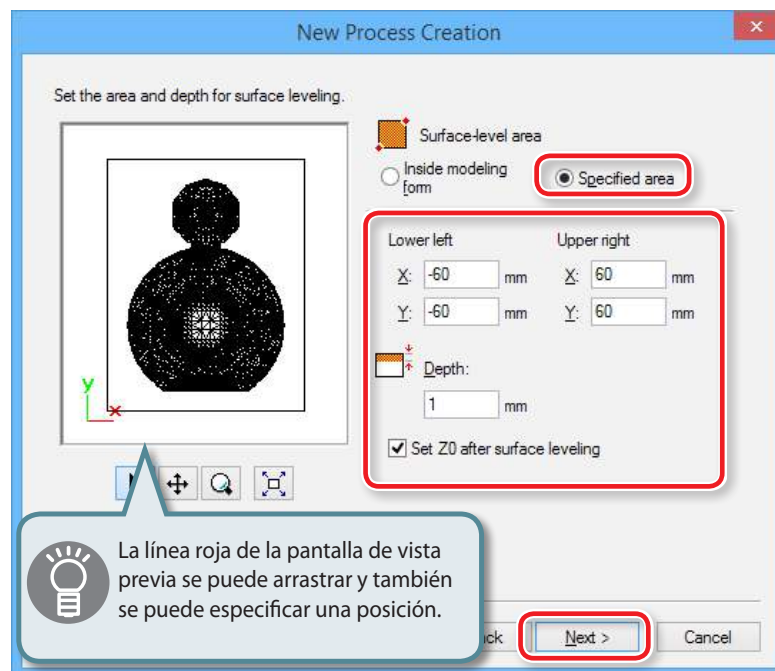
New Process Creation

Set the area and depth for surface leveling.

y

x

Surface-level area

Inside modeling form

Specified area

Lower left

Upper right

X: -60 mm

X: 60 mm

Y: -60 mm

Y: 60 mm

Depth:

1 mm

Set Z0 after surface leveling

La línea roja de la pantalla de vista previa se puede arrastrar y también se puede especificar una posición.

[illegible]ck

Next >

Cancel